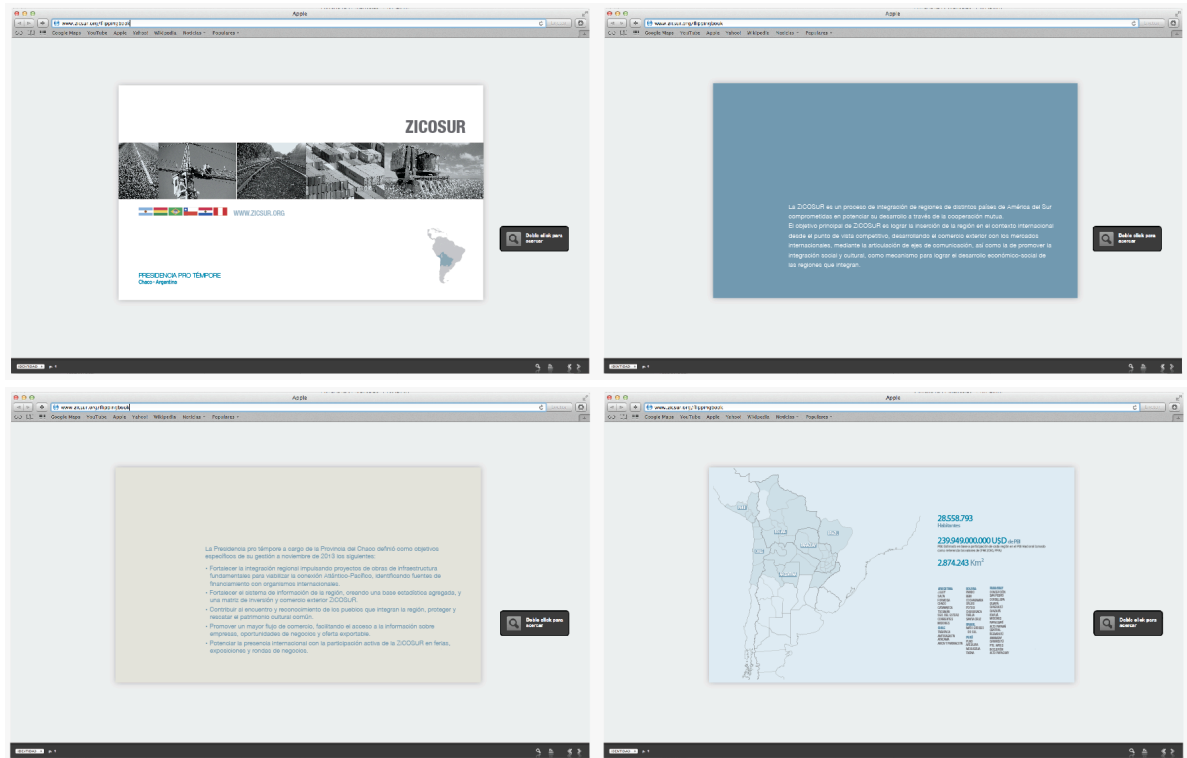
Apple
www.zicosur.org/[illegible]
Google Maps YouTube Apple Yahoo! Wikipedia Noticias Populares

ZICOSUR
WWW.ZICOSUR.ORG
PRESIDENCIA PRO TÉMPORE
Chaco - Argentina

Doble click para acercar

Apple
www.zicosur.org/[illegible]
Google Maps YouTube Apple Yahoo! Wikipedia Noticias Populares

La ZICOSUR es un proceso de integración de regiones de distintos países de América del Sur comprometidas en potenciar su desarrollo a través de la cooperación mutua.
El objetivo principal de ZICOSUR es lograr la inserción de la región en el contexto internacional desde el punto de vista competitivo, desarrollando el comercio exterior con los mercados internacionales, mediante la articulación de ejes de comunicación, así como la de promover la integración social y cultural, como mecanismo para lograr el desarrollo económico-social de las regiones que integran.

Doble click para acercar

Apple
www.zicosur.org/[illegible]
Google Maps YouTube Apple Yahoo! Wikipedia Noticias Populares

La Presidencia pro témpore a cargo de la Provincia del Chaco definió como objetivos específicos de su gestión a noviembre de 2013 los siguientes:
• Fortalecer la integración regional impulsando proyectos de obras de infraestructura fundamentales para viabilizar la conexión Atlántico-Pacífico, identificando fuentes de financiamiento con organismos internacionales.
• Fortalecer el sistema de información de la región, creando una base estadística agregada, y una matriz de inversión y comercio exterior ZICOSUR.
• Contribuir al encuentro y reconocimiento de los pueblos que integran la región, proteger y rescatar el patrimonio cultural común.
• Promover un mayor flujo de comercio, facilitando el acceso a la información sobre empresas, oportunidades de negocios y oferta exportable.
• Potenciar la presencia internacional con la participación activa de la ZICOSUR en ferias, exposiciones y rondas de negocios.

Doble click para acercar

Apple
www.zicosur.org/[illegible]
Google Maps YouTube Apple Yahoo! Wikipedia Noticias Populares

28.558.793
Habitantes
239.949.000.000 USD de PBI
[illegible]
2.874.243 Km²
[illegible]

Doble click para acercar